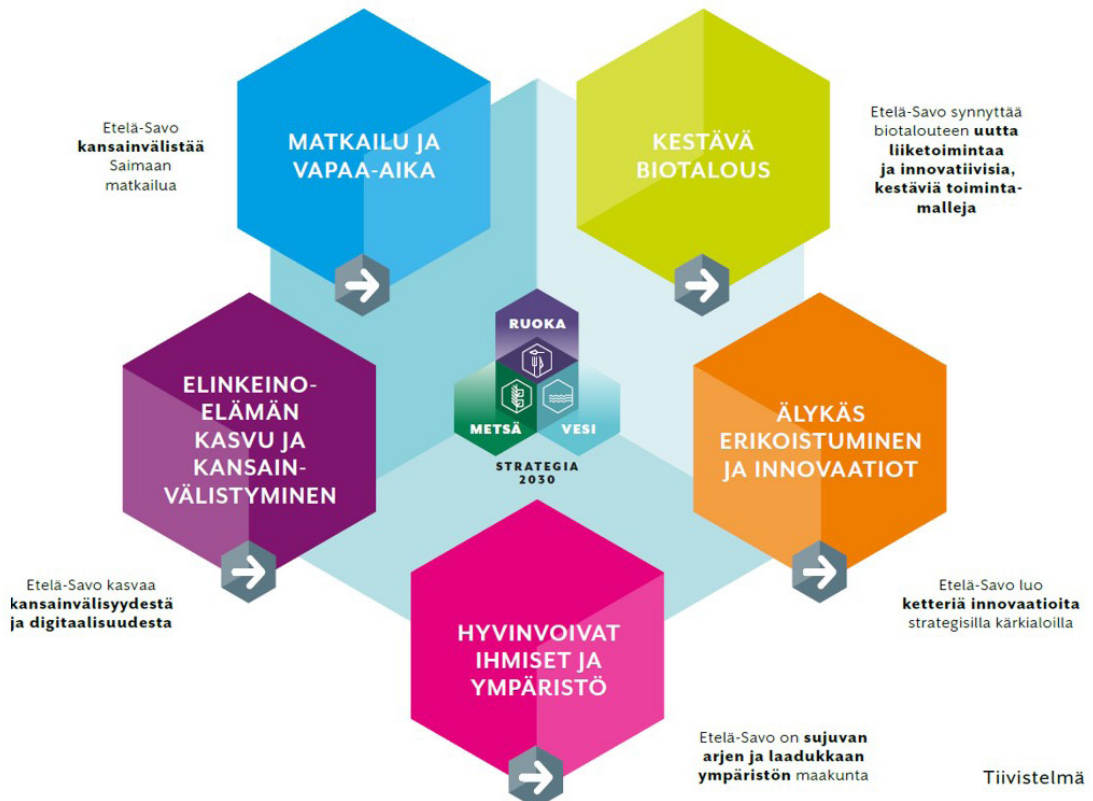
Etelä-Savo **kansainvälistää** Saimaan matkailua

MATKAILU JA VAPAA-AIKA

KESTÄVÄ BIOTALOUS

Etelä-Savo synnyttää biotalouteen **uutta liiketoimintaa ja innovatiivisia, kestäviä toimintamalleja**

RUOKA

METSÄ

VESI

STRATEGIA 2030

ELINKEINOELÄMÄN KASVU JA KANSAINVÄLISTYMINEN

ÄLYKÄS ERIKOISTUMINEN JA INNOVAATIOT

Etelä-Savo kasvaa **kansainvälisyydestä ja digitaalisuudesta**

Etelä-Savo luo **ketteriä innovaatioita** strategisilla kärkialoilla

HYVINVOIVAT IHMISET JA YMPÄRISTÖ

Etelä-Savo on **sujuvan arjen ja laadukkaan ympäristön** maakunta

Tiivistelmä